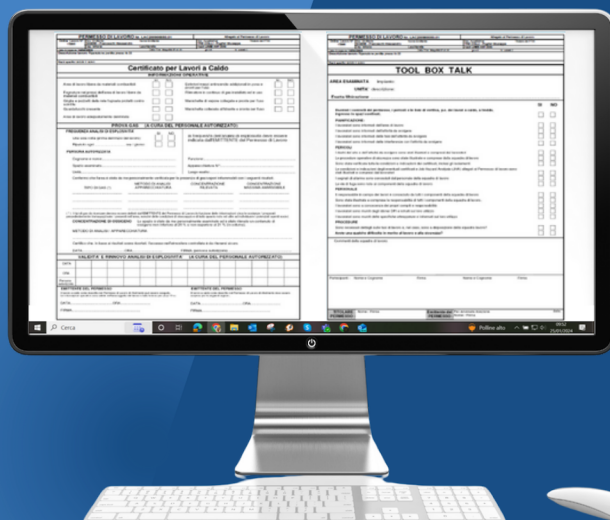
PERMESSO DI LAVORO

Certificato per Lavori a Caldo

INFORMAZIONI OPERATIVE

PRECAUZIONI (A CURA DEL PERSONALE AUTORIZZATO)

VALIDITÀ E RINNOVO ANALISI DI ESPLOSIVITÀ (A CURA DEL PERSONALE AUTORIZZATO)

TOOL BOX TALK

AREA ESAMINATA

UNITA'

SI NO

Cerca

Polline alto

09:52
25/01/2024